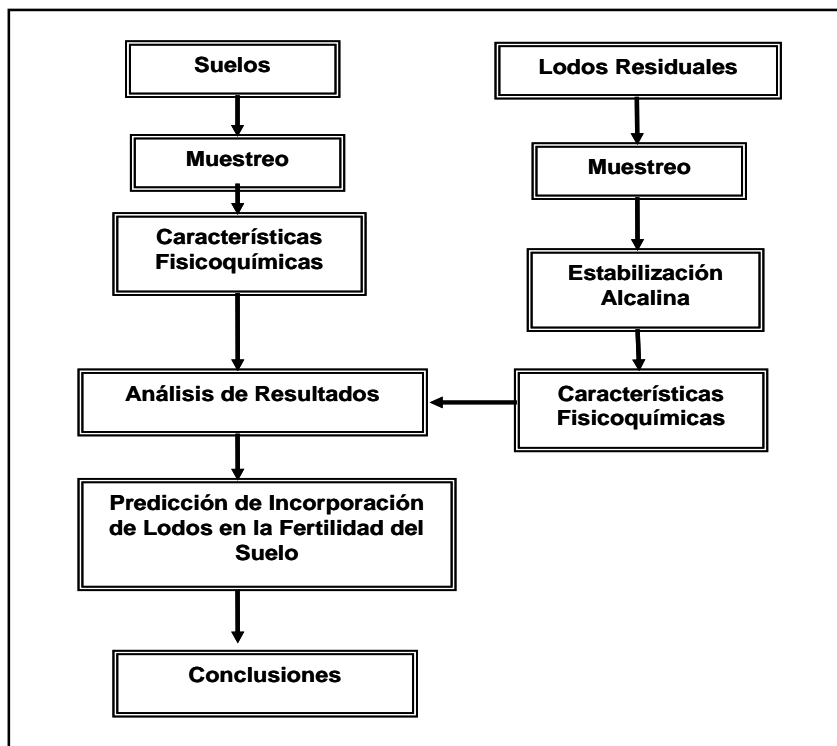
Suelos

Muestreo

Características Fisicoquímicas

Lodos Residuales

Muestreo

Estabilización Alcalina

Características Fisicoquímicas

Análisis de Resultados

Predicción de Incorporación de Lodos en la Fertilidad del Suelo

Conclusiones